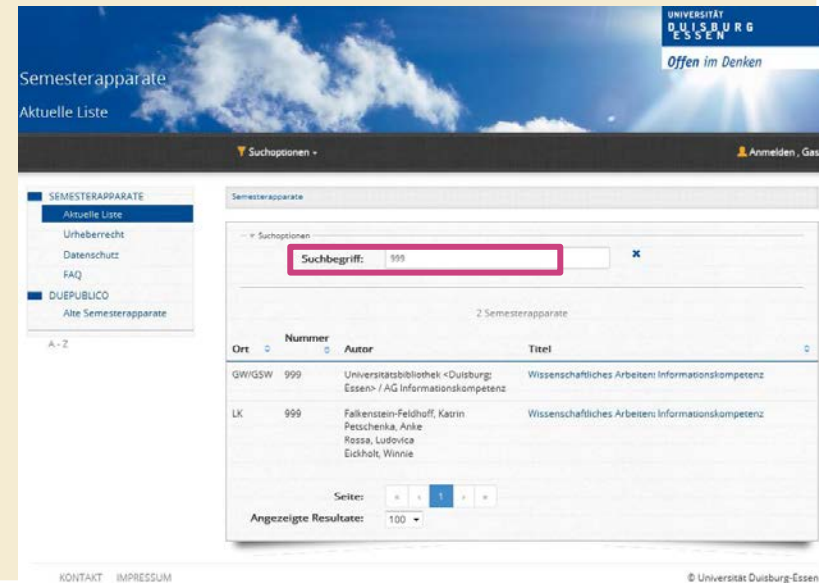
UNIVERSITÄT
DUISBURG
ESSEN

Offen im Denken

Semesterapparate
Aktuelle Liste

Suchoptionen

Anmelden , Gas

SEMESTERAPPARATE
Aktuelle Liste
Urheberrecht
Datenschutz
FAQ
DUEPUBLICO
Alte Semesterapparate

A - Z

Semesterapparate

Suchoptionen

Suchbegriff: 999

2 Semesterapparate

| Ort | Nummer | Autor | Titel |
|---|---|---|---|
| GW/GSW | 999 | Universitätsbibliothek <Duisburg; Essen> / AG Informationskompetenz | Wissenschaftliches Arbeiten: Informationskompetenz |
| LK | 999 | Falkenstein-Feldhoff, Katrin Petschenka, Anke Rossa, Ludovica Eickholt, Winnie | Wissenschaftliches Arbeiten: Informationskompetenz |

Seite: « ‹ 1 › »

Angezeigte Resultate: 100

KONTAKT IMPRESSUM

© Universität Duisburg-Essen